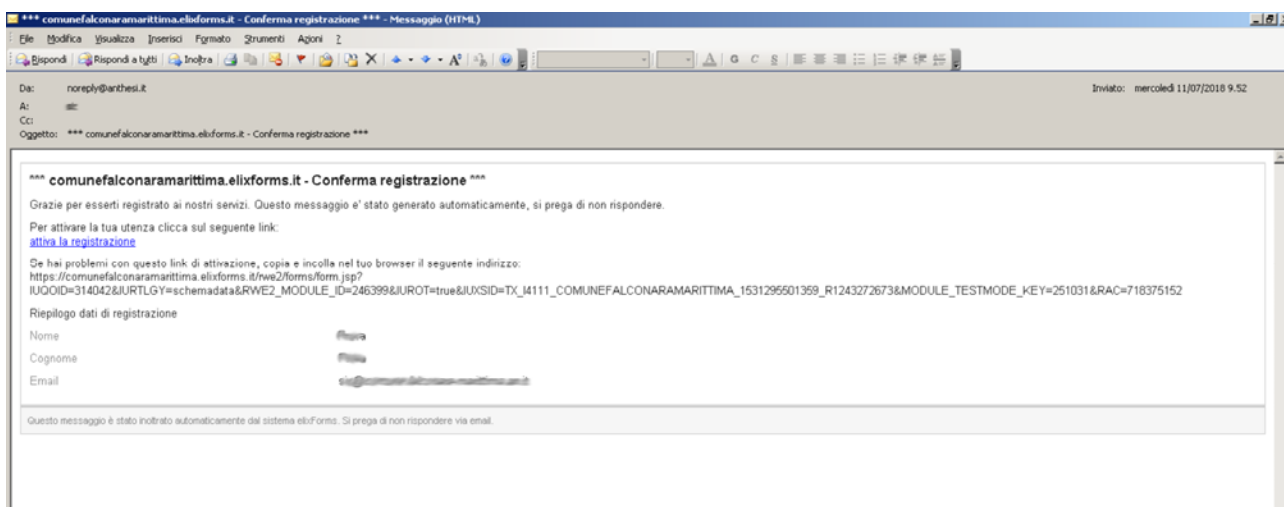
*** comunefalconaramarittima.elixforms.it - Conferma registrazione *** - Messaggio (HTML)

File Modifica Visualizza Inserisci Formato Strumenti Azioni ?

Rispondi | Rispondi a tutti | Inoltra | A

Da: noreply@anthesi.it
A: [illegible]
Cc:
Oggetto: *** comunefalconaramarittima.elixforms.it - Conferma registrazione ***

Inviato: mercoledì 11/07/2018 9.52

*** comunefalconaramarittima.elixforms.it - Conferma registrazione ***

Grazie per esserti registrato ai nostri servizi. Questo messaggio e' stato generato automaticamente, si prega di non rispondere.

Per attivare la tua utenza clicca sul seguente link:
attiva la registrazione

Se hai problemi con questo link di attivazione, copia e incolla nel tuo browser il seguente indirizzo:
https://comunefalconaramarittima.elixforms.it/rwe2/forms/form.jsp?IUQOID=314042&IURTLGY=schemadata&RWE2_MODULE_ID=246399&IUROT=true&IUXSID=TX_I4111_COMUNEFALCONARAMARITTIMA_1531295501359_R1243272673&MODULE_TESTMODE_KEY=251031&RAC=718375152

Riepilogo dati di registrazione

Nome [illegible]
Cognome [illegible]
Email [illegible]

Questo messaggio è stato inoltrato automaticamente dal sistema elixForms. Si prega di non rispondere via email.